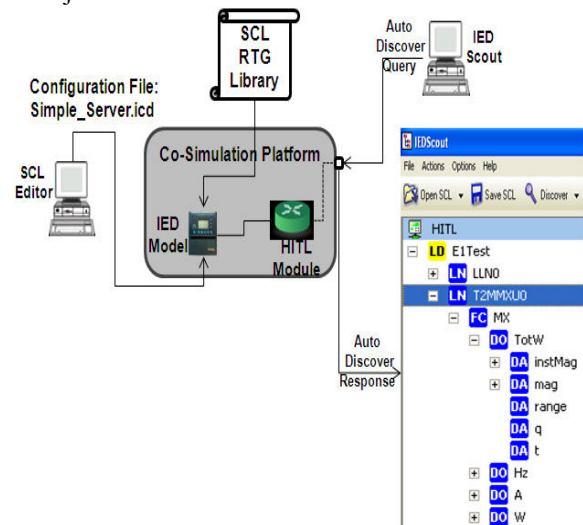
SCL RTG Library

Auto Discover Query

IED Scout

Configuration File: Simple_Server.icd

Co-Simulation Platform

SCL Editor

IED Model

HITL Module

Auto Discover Response

IEDScout

File Actions Options Help

Open SCL ▾ Save SCL Discover ▾

HITL
LD E1Test
LN LLN0
LN T2MMXU0
FC MX
DO TotW
DA instMag
DA mag
DA range
DA q
DA t
DO Hz
DO A
DO W